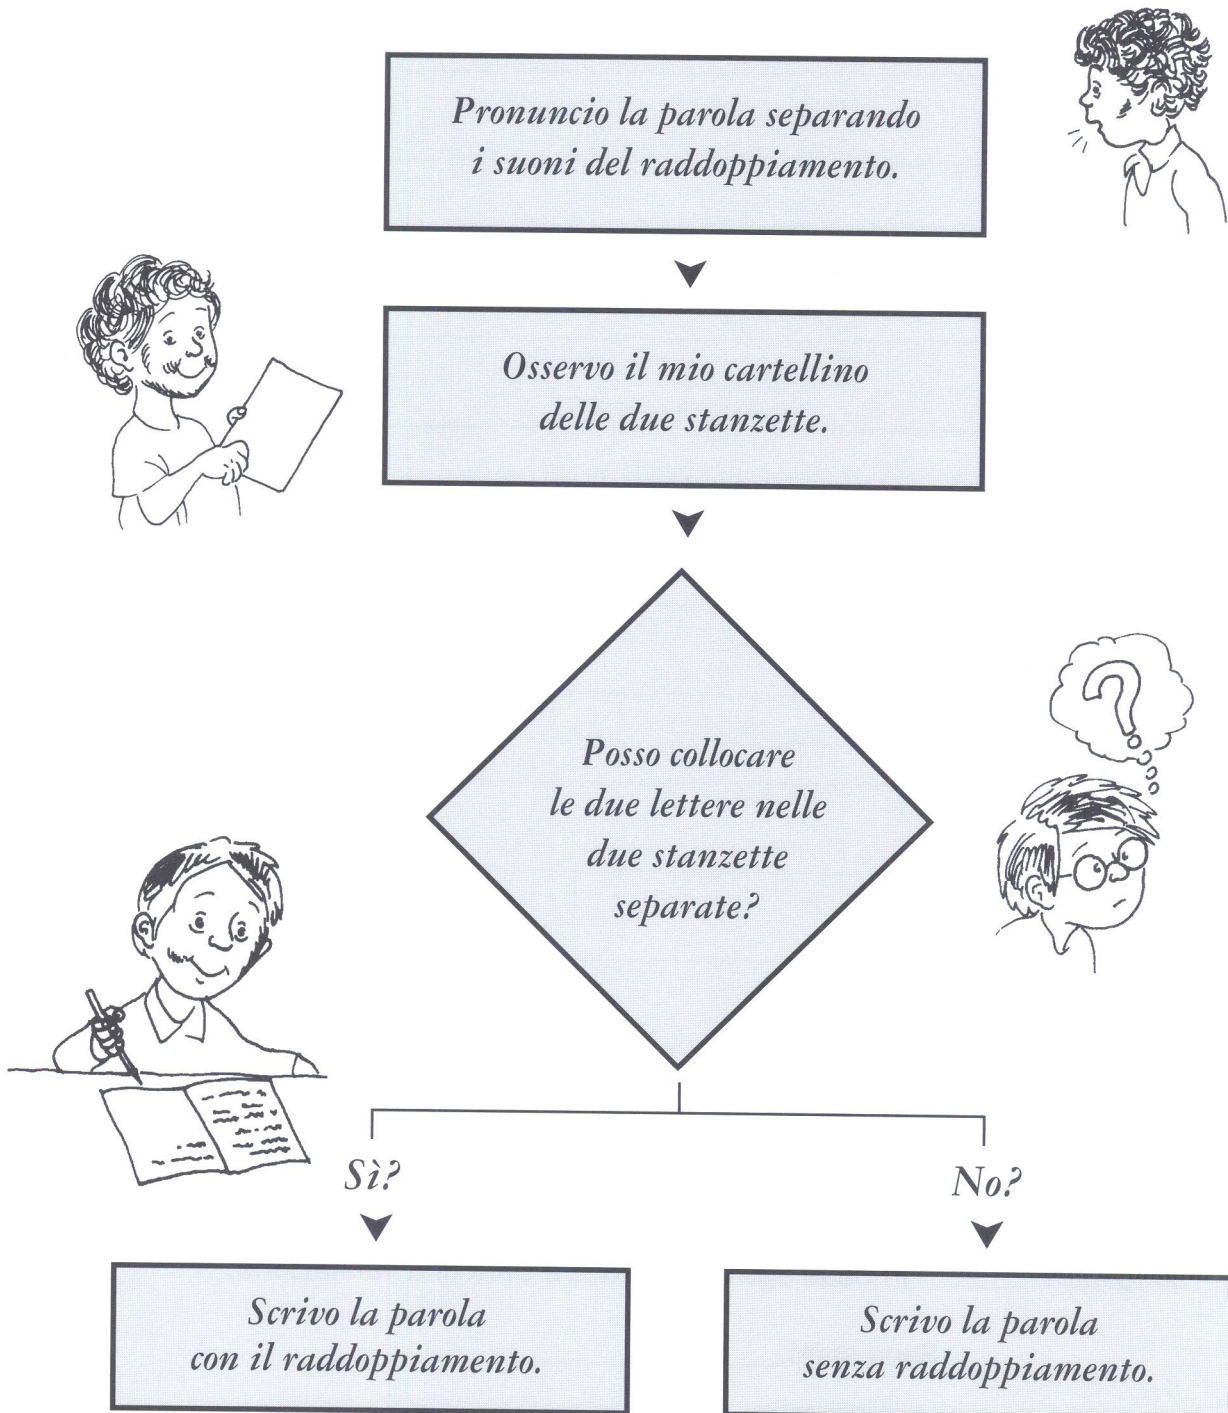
Pronuncio la parola separando i suoni del raddoppiamento.

Osservo il mio cartellino delle due stanzette.

Posso collocare le due lettere nelle due stanzette separate?

Sì?

No?

Scrivo la parola con il raddoppiamento.

Scrivo la parola senza raddoppiamento.